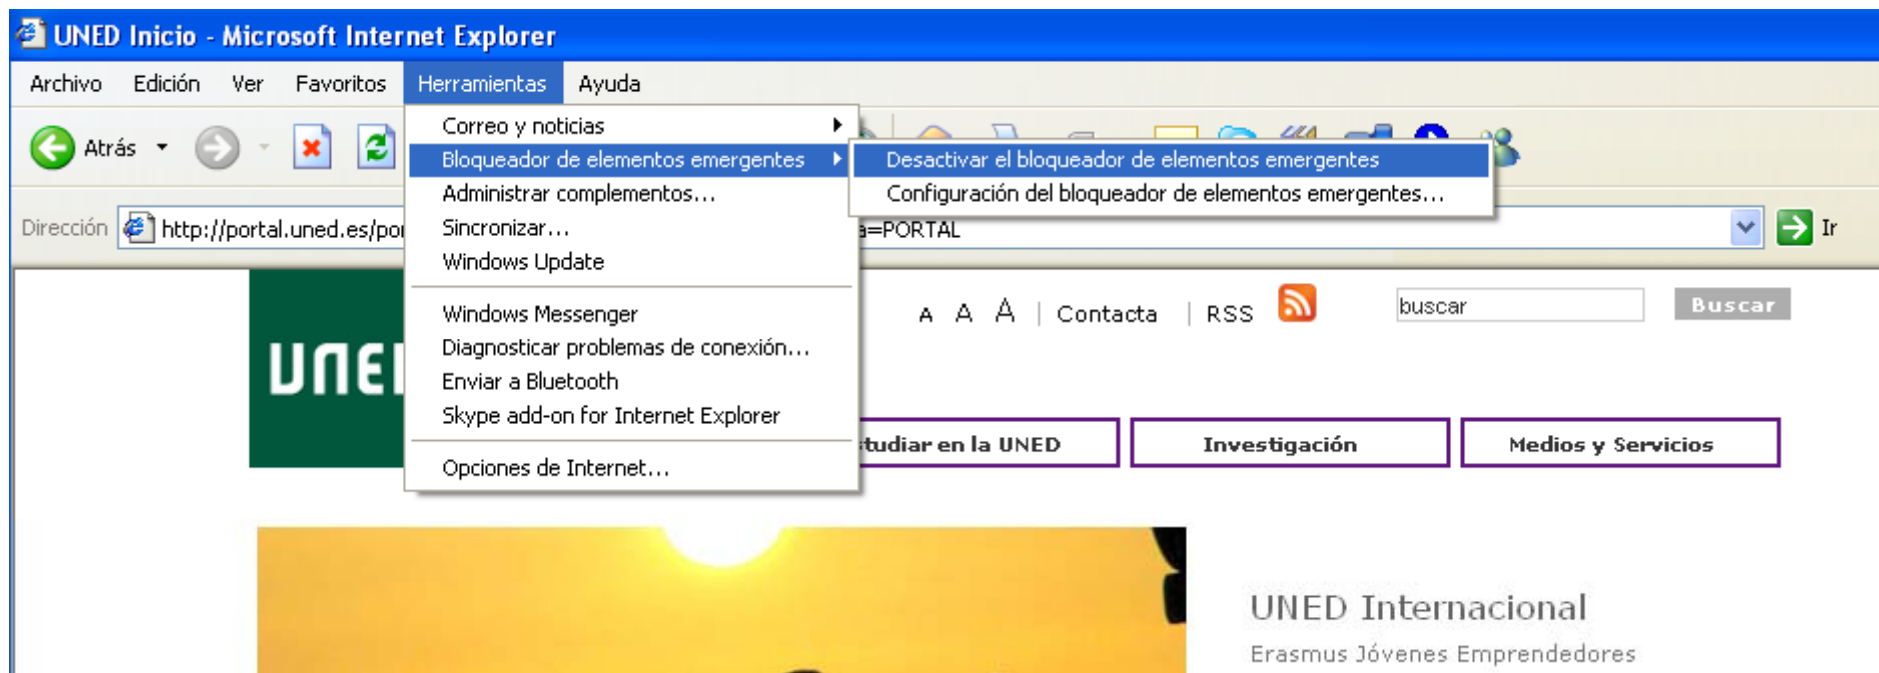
UNED Inicio - Microsoft Internet Explorer

Archivo Edición Ver Favoritos Herramientas Ayuda

Atrás

Dirección http://portal.uned.es/por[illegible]a=PORTAL Ir

Correo y noticias
Bloqueador de elementos emergentes
Administrar complementos...
Sincronizar...
Windows Update
Windows Messenger
Diagnosticar problemas de conexión...
Enviar a Bluetooth
Skype add-on for Internet Explorer
Opciones de Internet...

Desactivar el bloqueador de elementos emergentes
Configuración del bloqueador de elementos emergentes...

UNE

A A A | Contacta | RSS

buscar Buscar

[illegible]tudiar en la UNED Investigación Medios y Servicios

UNED Internacional
Erasmus Jóvenes Emprendedores